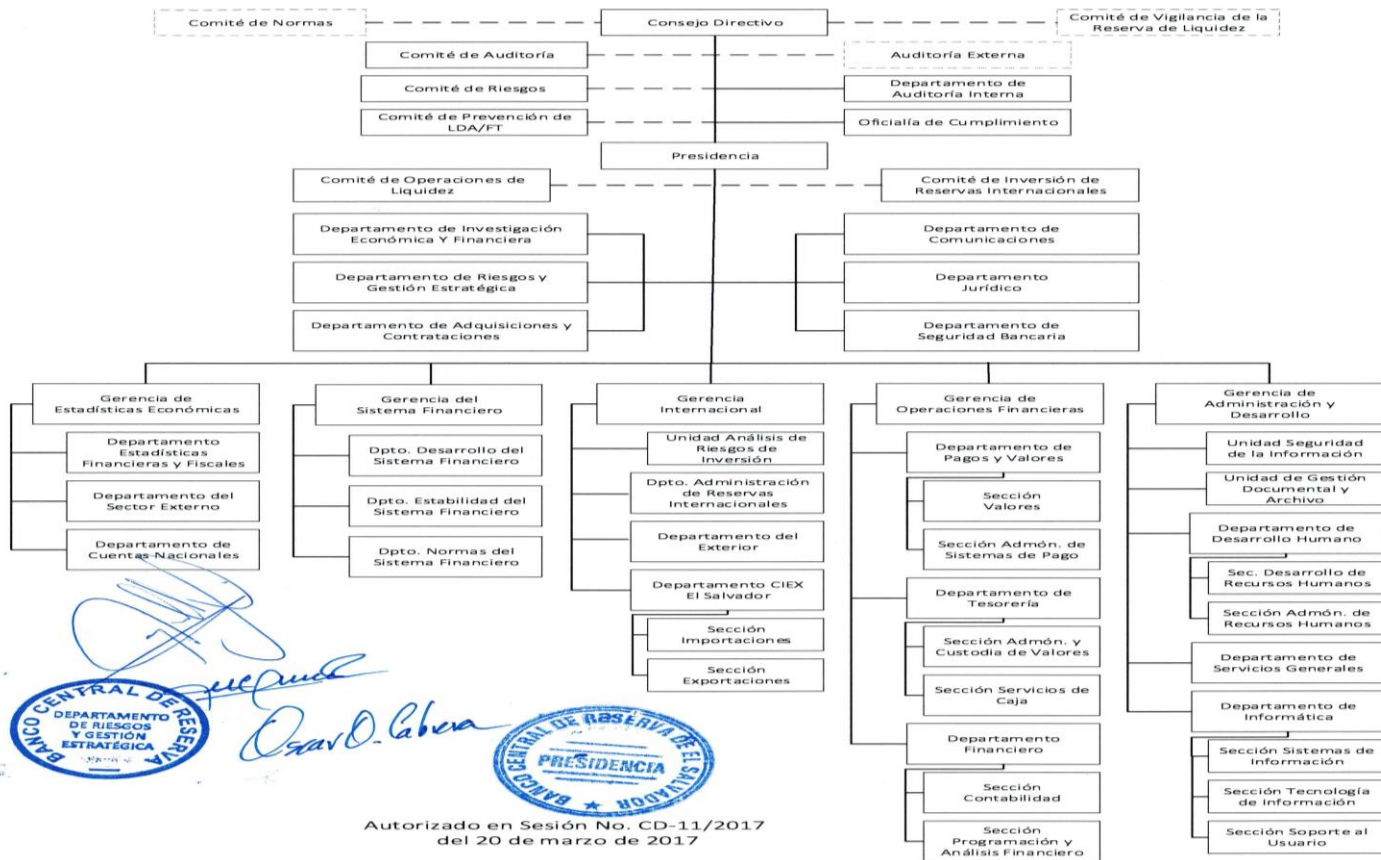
Comité de Normas

Consejo Directivo

Comité de Vigilancia de la Reserva de Liquidez

Comité de Auditoría

Auditoría Externa

Comité de Riesgos

Departamento de Auditoría Interna

Comité de Prevención de LDA/FT

Oficialía de Cumplimiento

Presidencia

Comité de Operaciones de Liquidez

Comité de Inversión de Reservas Internacionales

Departamento de Investigación Económica Y Financiera

Departamento de Riesgos y Gestión Estratégica

Departamento de Adquisiciones y Contrataciones

Departamento de Comunicaciones

Departamento Jurídico

Departamento de Seguridad Bancaria

Gerencia de Estadísticas Económicas

Departamento Estadísticas Financieras y Fiscales

Departamento del Sector Externo

Departamento de Cuentas Nacionales

Gerencia del Sistema Financiero

Dpto. Desarrollo del Sistema Financiero

Dpto. Estabilidad del Sistema Financiero

Dpto. Normas del Sistema Financiero

Gerencia Internacional

Unidad Análisis de Riesgos de Inversión

Dpto. Administración de Reservas Internacionales

Departamento del Exterior

Departamento CIEX El Salvador

Sección Importaciones

Sección Exportaciones

Gerencia de Operaciones Financieras

Departamento de Pagos y Valores

Sección Valores

Sección Admón. de Sistemas de Pago

Departamento de Tesorería

Sección Admón. y Custodia de Valores

Sección Servicios de Caja

Departamento Financiero

Sección Contabilidad

Sección Programación y Análisis Financiero

Gerencia de Administración y Desarrollo

Unidad Seguridad de la Información

Unidad de Gestión Documental y Archivo

Departamento de Desarrollo Humano

Sec. Desarrollo de Recursos Humanos

Sección Admón. de Recursos Humanos

Departamento de Servicios Generales

Departamento de Informática

Sección Sistemas de Información

Sección Tecnología de Información

Sección Soporte al Usuario

BANCO CENTRAL DE RESERVA
DEPARTAMENTO DE RIESGOS Y GESTIÓN ESTRATÉGICA

Oscar O. Cabrera

BANCO CENTRAL DE RESERVA DE EL SALVADOR
PRESIDENCIA

Autorizado en Sesión No. CD-11/2017 del 20 de marzo de 2017